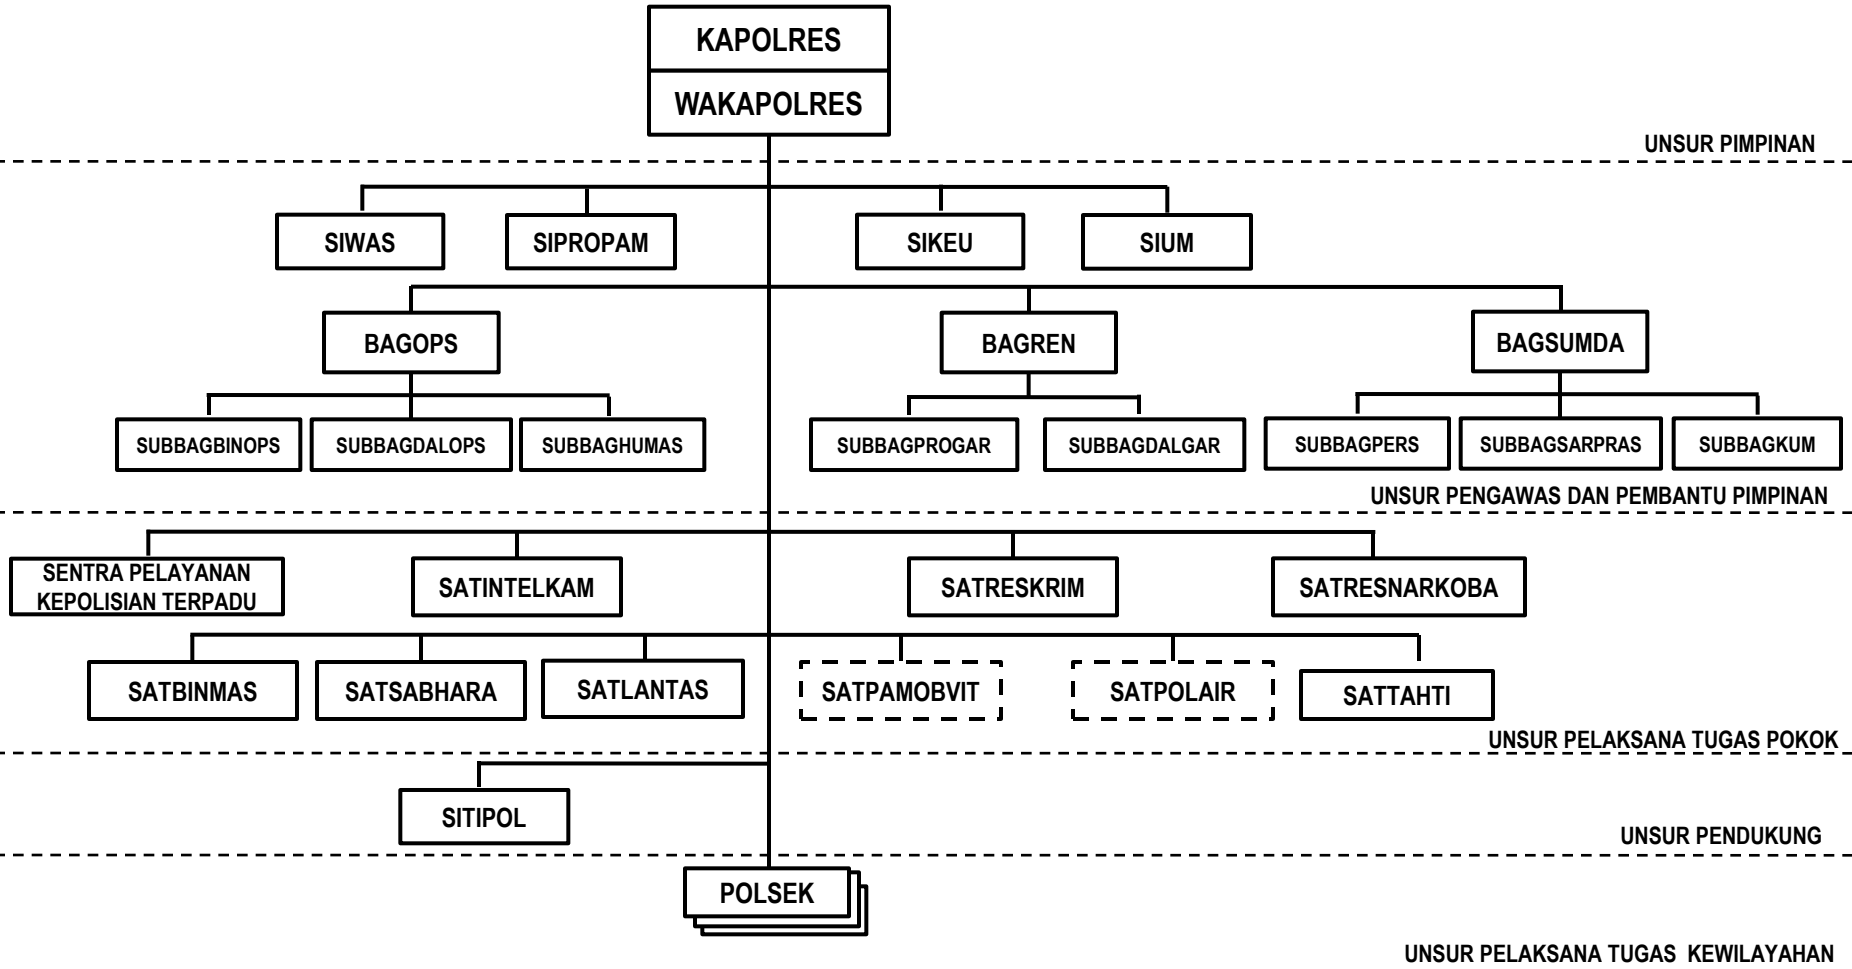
KAPOLRES
WAKAPOLRES

UNSUR PIMPINAN

SIWAS
SIPROPAM
SIKEU
SIUM

BAGOPS
BAGREN
BAGSUMDA

SUBBAGBINOPS
SUBBAGDALOPS
SUBBAGHUMAS
SUBBAGPROGAR
SUBBAGDALGAR
SUBBAGPERS
SUBBAGSARPRAS
SUBBAGKUM

UNSUR PENGAWAS DAN PEMBANTU PIMPINAN

SENTRA PELAYANAN KEPOLISIAN TERPADU
SATINTELKAM
SATRESKRIM
SATRESNARKOBA

SATBINMAS
SATSABHARA
SATLANTAS
SATPAMOBVIT
SATPOLAIR
SATTAHTI

UNSUR PELAKSANA TUGAS POKOK

SITIPOL

UNSUR PENDUKUNG

POLSEK

UNSUR PELAKSANA TUGAS KEWILAYAHAN